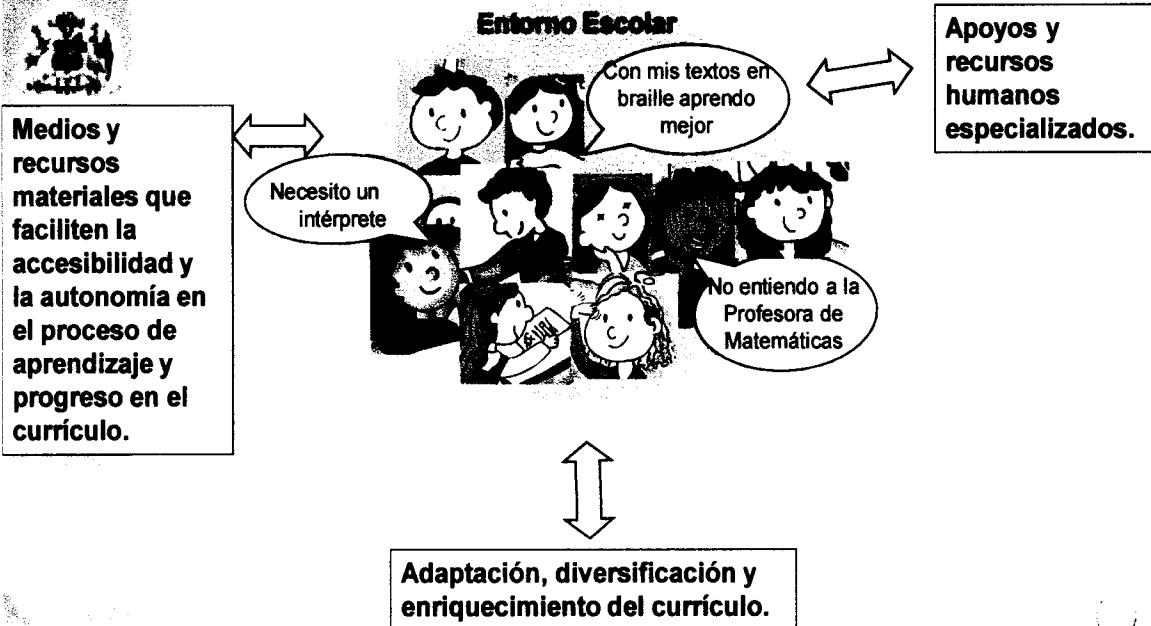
Entorno Escolar

Apoyos y recursos humanos especializados.

Con mis textos en braille aprendo mejor

Medios y recursos materiales que faciliten la accesibilidad y la autonomía en el proceso de aprendizaje y progreso en el currículo.

Necesito un intérprete

No entiendo a la Profesora de Matemáticas

Adaptación, diversificación y enriquecimiento del currículo.